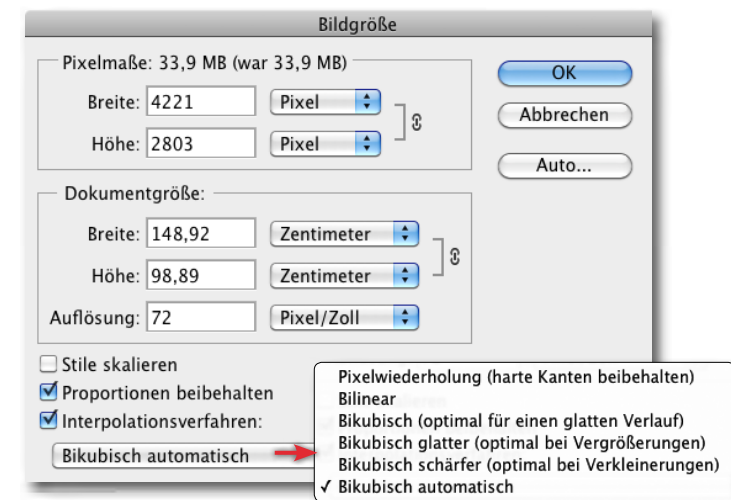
Bildgröße

Pixelmaße: 33,9 MB (war 33,9 MB)

Breite: 4221 Pixel

Höhe: 2803 Pixel

OK

Abbrechen

Auto...

Dokumentgröße:

Breite: 148,92 Zentimeter

Höhe: 98,89 Zentimeter

Auflösung: 72 Pixel/Zoll

Stile skalieren

Proportionen beibehalten

Interpolationsverfahren:

Bikubisch automatisch

Pixelwiederholung (harte Kanten beibehalten)
Bilinear
Bikubisch (optimal für einen glatten Verlauf)
Bikubisch glatter (optimal bei Vergrößerungen)
Bikubisch schärfer (optimal bei Verkleinerungen)
✓ Bikubisch automatisch